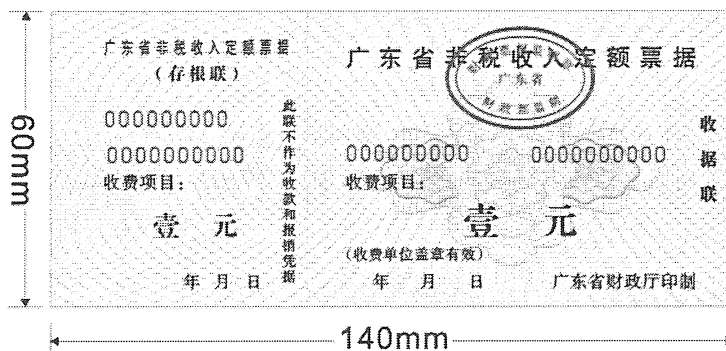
广东省非税收入定额票据
（存根联）

000000000

0000000000

收费项目：

壹　元

年　月　日

此联不作为收款和报销凭据

广东省非税收入定额票据

广东省
财政厅监制

000000000　　0000000000

收费项目：

壹　元

（收费单位盖章有效）

年　月　日　　广东省财政厅印制

收据联

60mm

140mm